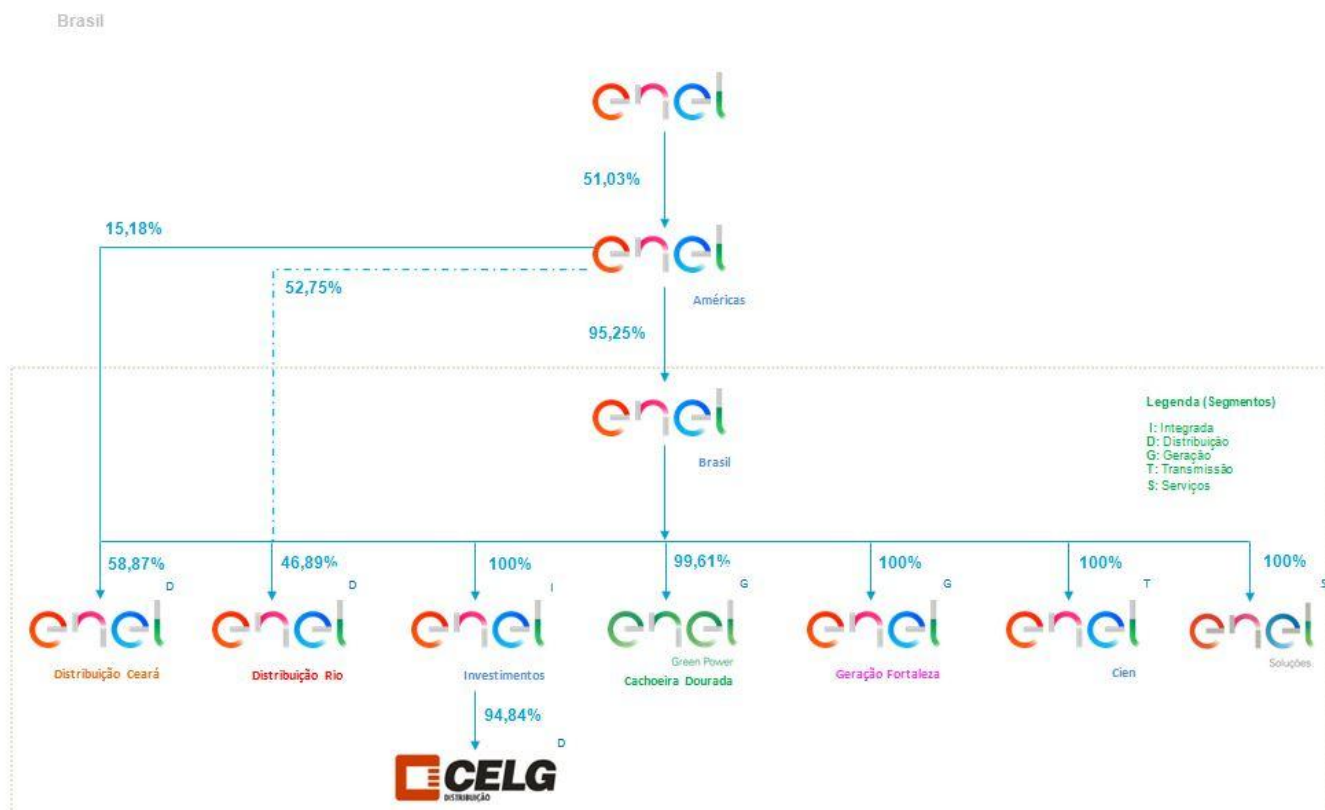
Brasil

enel

51,03%

15,18%

enel

52,75%

Américas

95,25%

enel

Brasil

Legenda (Segmentos)
I: Integrada
D: Distribuição
G: Geração
T: Transmissão
S: Serviços

58,87%
D
enel
Distribuição Ceará

46,89%
D
enel
Distribuição Rio

100%
I
enel
Investimentos

94,84%
D
CELG
DISTRIBUIÇÃO

99,61%
G
enel
Green Power
Cachoeira Dourada

100%
G
enel
Geração Fortaleza

100%
T
enel
Cien

100%
S
enel
Soluções